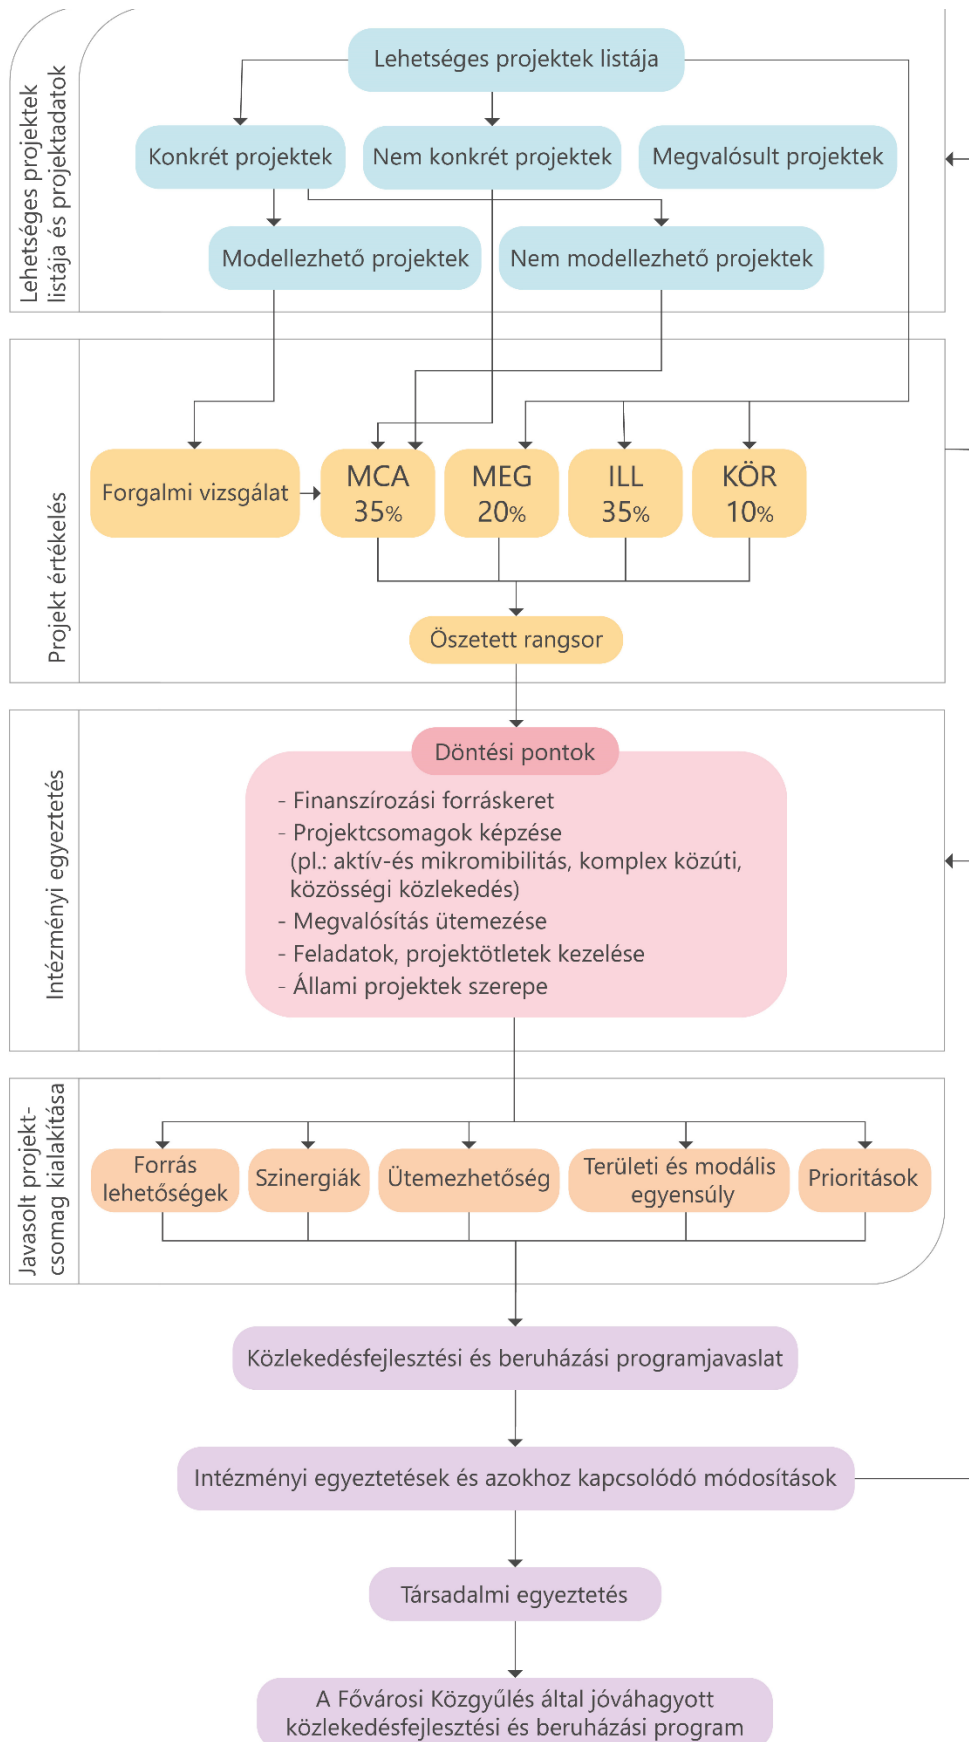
Lehetséges projektek listája és projektadatok

Lehetséges projektek listája

Konkrét projektek

Nem konkrét projektek

Megvalósult projektek

Modellezhető projektek

Nem modellezhető projektek

Projekt értékelés

Forgalmi vizsgálat

MCA 35%

MEG 20%

ILL 35%

KÖR 10%

Öszetett rangsor

Intézményi egyeztetés

Döntési pontok

- Finanszírozási forráskeret
- Projektcsomagok képzése (pl.: aktív-és mikromibilitás, komplex közúti, közösségi közlekedés)
- Megvalósítás ütemezése
- Feladatok, projektötletek kezelése
- Állami projektek szerepe

Javasolt projektcsomag kialakítása

Forrás lehetőségek

Szinergiák

Ütemezhetőség

Területi és modális egyensúly

Prioritások

Közlekedésfejlesztési és beruházási programjavaslat

Intézményi egyeztetések és azokhoz kapcsolódó módosítások

Társadalmi egyeztetés

A Fővárosi Közgyűlés által jóváhagyott közlekedésfejlesztési és beruházási program